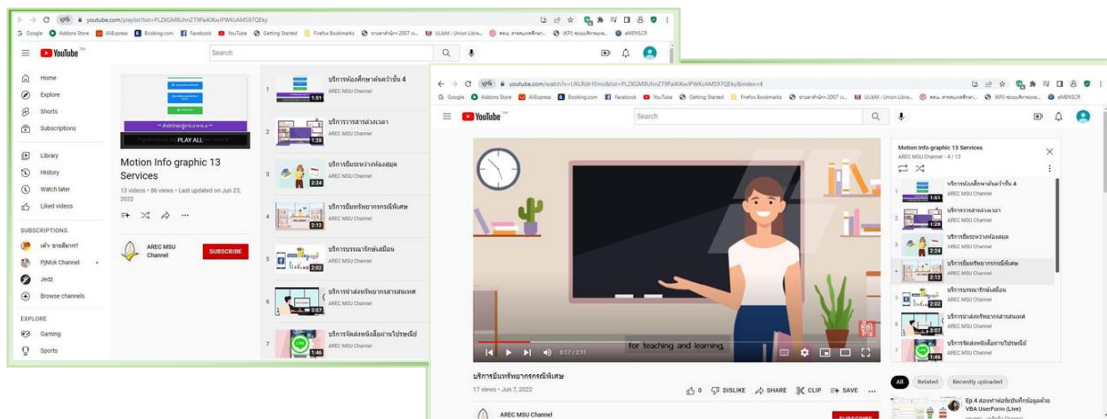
youtube.com/playlist?list=PLZKGM8UhnZ79PaKlKwIPWKcAMS97QEky

Google Addons Store AliExpress Booking.com Facebook YouTube Getting Started Firefox Bookmarks eMENSCR

YouTube

Search

Home
Explore
Shorts
Subscriptions
Library
History
Watch later
Liked videos

SUBSCRIPTIONS
PjMok Channel
Jedz
Browse channels

EXPLORE
Gaming
Sports

PLAY ALL

Motion Info graphic 13 Services

13 videos • 86 views • Last updated on Jun 23, 2022

AREC MSU Channel

SUBSCRIBE

1 บริการห้องศึกษาค้นคว้าชั้น 4 AREC MSU Channel 1:51
2 บริการสารสนเทศ AREC MSU Channel 1:28
3 บริการยืมระหว่างห้องสมุด AREC MSU Channel 2:24
4 บริการยืมทรัพยากรกรณีพิเศษ AREC MSU Channel 2:13
5 บริการรรณารักษ์เสมือน AREC MSU Channel 2:02
6 บริการนำส่งทรัพยากรสารสนเทศ AREC MSU Channel 3:07
7 บริการจัดส่งหนังสือผ่านไปรษณีย์ AREC MSU Channel 1:46

youtube.com/watch?v=UXLRdn1EmcI&list=PLZKGM8UhnZ79PaKlKwIPWKcAMS97QEky&index=4

Google Addons Store AliExpress Booking.com Facebook YouTube Getting Started Firefox Bookmarks eMENSCR

YouTube

Search

for teaching and learning.

0:17 / 2:13

บริการยืมทรัพยากรกรณีพิเศษ

17 views • Jun 7, 2022

0 DISLIKE SHARE CLIP SAVE

AREC MSU Channel

Motion Info graphic 13 Services
AREC MSU Channel - 4 / 13

1 บริการห้องศึกษาค้นคว้าชั้น 4 AREC MSU Channel 1:51
2 บริการสารสนเทศ AREC MSU Channel 1:28
3 บริการยืมระหว่างห้องสมุด AREC MSU Channel 2:24
บริการยืมทรัพยากรกรณีพิเศษ AREC MSU Channel 2:13
5 บริการรรณารักษ์เสมือน AREC MSU Channel 2:02
6 บริการนำส่งทรัพยากรสารสนเทศ AREC MSU Channel 3:07
7 บริการจัดส่งหนังสือผ่านไปรษณีย์ AREC MSU Channel 1:46

All Related Recently uploaded

Ep 4 สอนทำฟอร์มบันทึกข้อมูลด้วย VBA UserForm (Live)